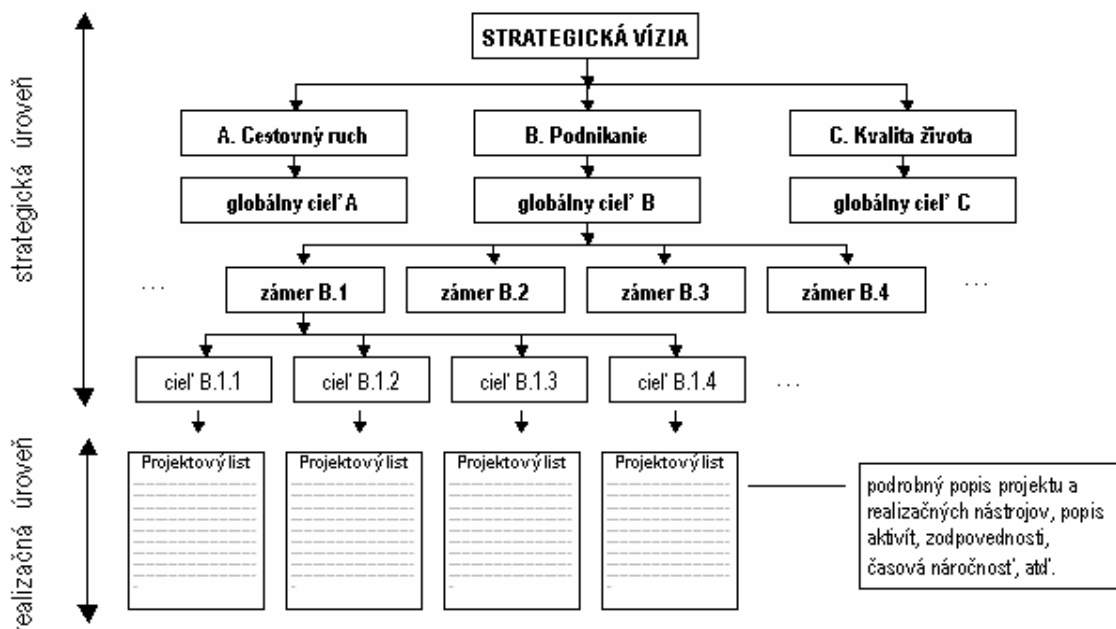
strategická úroveň

STRATEGICKÁ VÍZIA

A. Cestovný ruch

B. Podnikanie

C. Kvalita života

globálny cieľ A

globálny cieľ B

globálny cieľ C

...

zámer B.1

zámer B.2

zámer B.3

zámer B.4

...

cieľ B.1.1

cieľ B.1.2

cieľ B.1.3

cieľ B.1.4

...

realizačná úroveň

Projektový list

Projektový list

Projektový list

Projektový list

podrobný popis projektu a realizačných nástrojov, popis aktivít, zodpovednosti, časová náročnosť, atď.